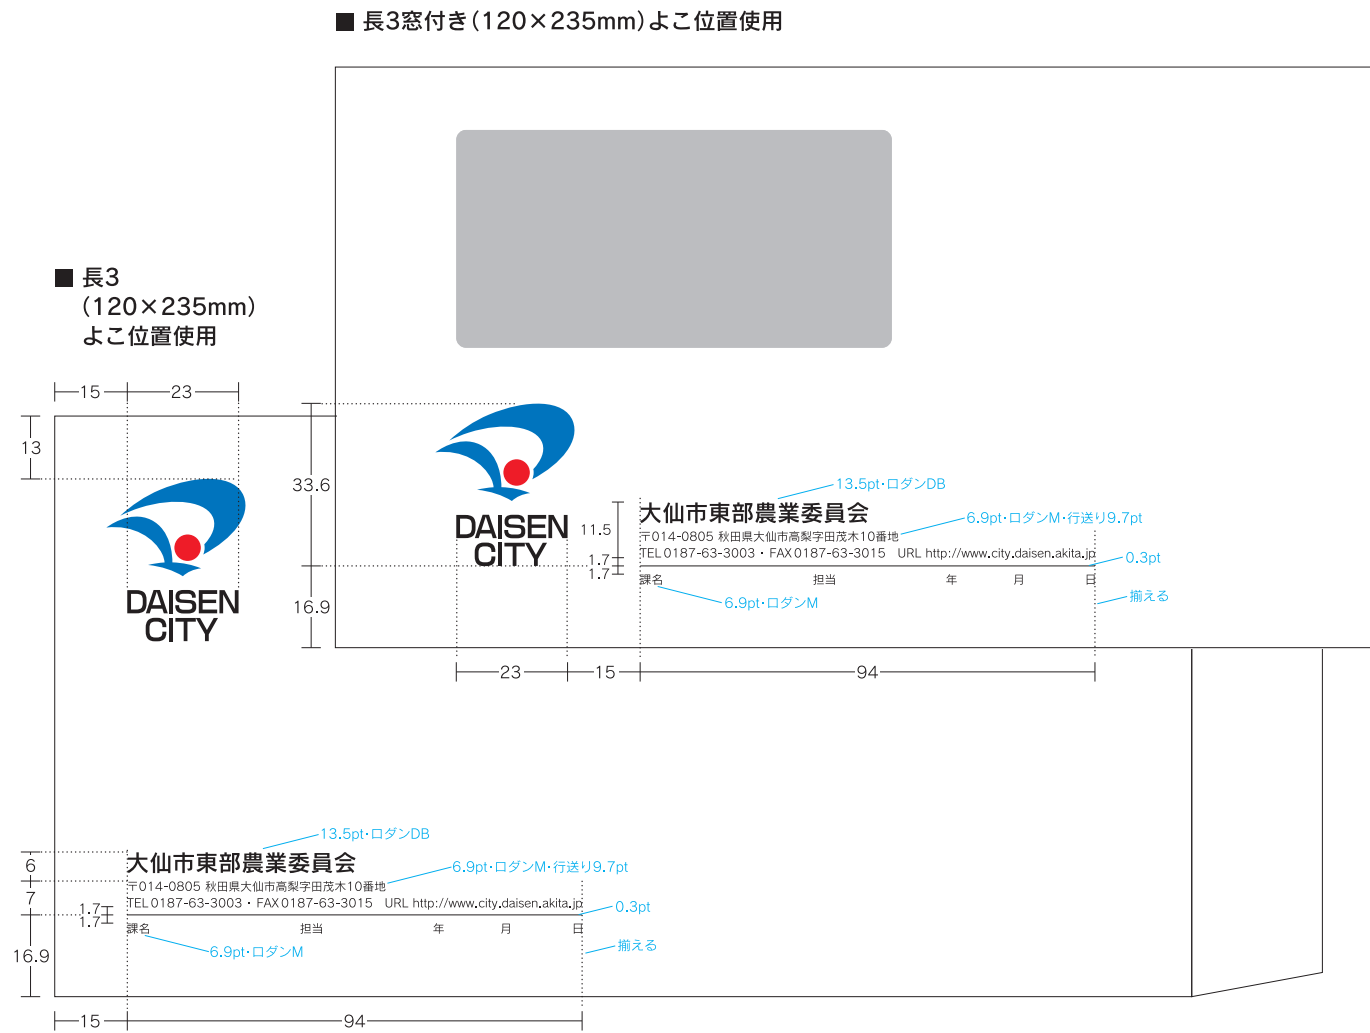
■ 長3窓付き(120×235mm)よこ位置使用

■ 長3
(120×235mm)
よこ位置使用

15
23
13
DAISEN CITY

33.6
16.9
DAISEN CITY
11.5
1.7
1.7
13.5pt・ロダンDB
大仙市東部農業委員会
6.9pt・ロダンM・行送り9.7pt
〒014-0805 秋田県大仙市高梨字田茂木10番地
TEL 0187-63-3003・FAX 0187-63-3015 URL http://www.city.daisen.akita.jp
0.3pt
課名 担当 年 月 日
6.9pt・ロダンM
揃える
23
15
94

6
7
1.7
1.7
16.9
13.5pt・ロダンDB
大仙市東部農業委員会
6.9pt・ロダンM・行送り9.7pt
〒014-0805 秋田県大仙市高梨字田茂木10番地
TEL 0187-63-3003・FAX 0187-63-3015 URL http://www.city.daisen.akita.jp
0.3pt
課名 担当 年 月 日
6.9pt・ロダンM
揃える
15
94